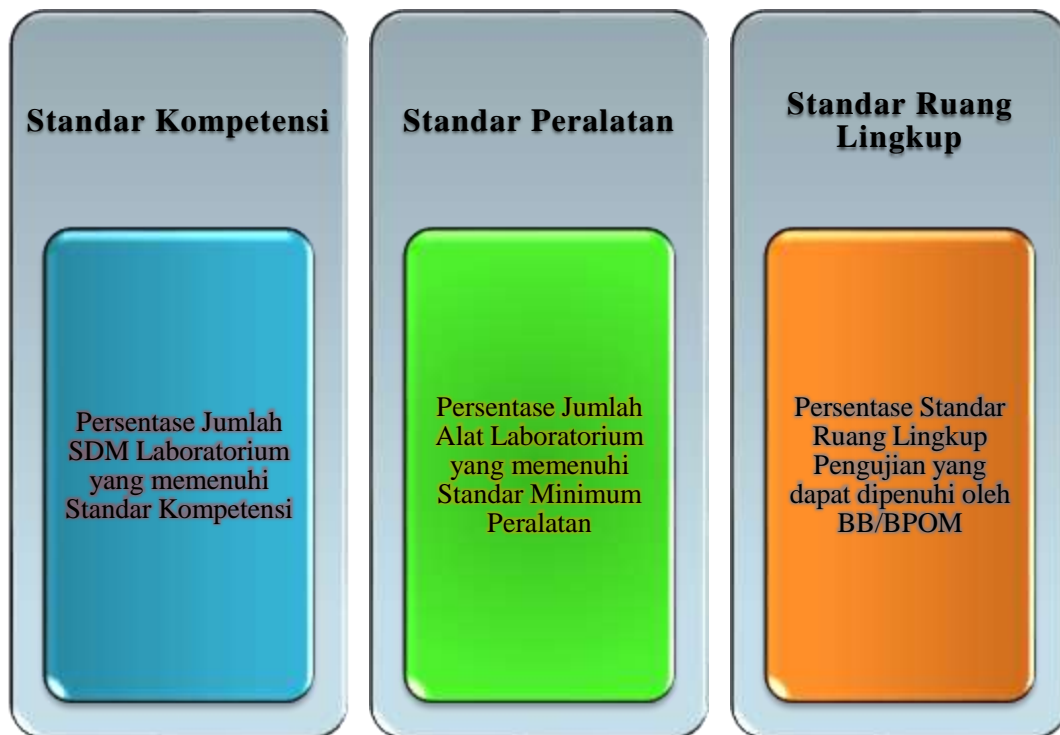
Standar Kompetensi

Persentase Jumlah SDM Laboratorium yang memenuhi Standar Kompetensi

Standar Peralatan

Persentase Jumlah Alat Laboratorium yang memenuhi Standar Minimum Peralatan

Standar Ruang Lingkup

Persentase Standar Ruang Lingkup Pengujian yang dapat dipenuhi oleh BB/BPOM